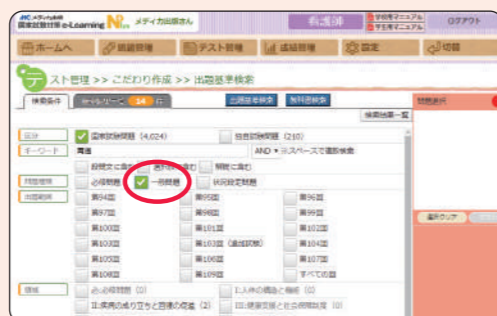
メディカ出版
国家試験対策 e-Learning Nu+ メディカ山田さん
利用者
学校用マニュアル
学生用マニュアル
ログアウト
ホームへ
演習管理
テスト管理
成績管理
設定
切替
テスト管理 >> こだわり作成 >> 出題基準検索
検索条件
セレクトリスト 14 件
出題基準検索
無料問題検索
検索結果一覧
問題表示
出典
国家試験問題 (4,624)
自主試験問題 (210)
キーワード
胃瘻
AND
※スペースで複数検索
設問文に含む
選択肢に含む
解説に含む
問題種別
必修問題
一般問題
状況設定問題
出題範囲
第94回
第95回
第96回
第97回
第98回
第99回
第100回
第101回
第102回
第103回
第104回
第105回
第106回
第107回
第108回
第109回
すべての回
領域
必修問題 (0)
I: 人体の構造と機能 (0)
II: 疾病の成り立ちと回復の促進 (2)
III: 健康支援と社会保障制度 (0)
選択クリア